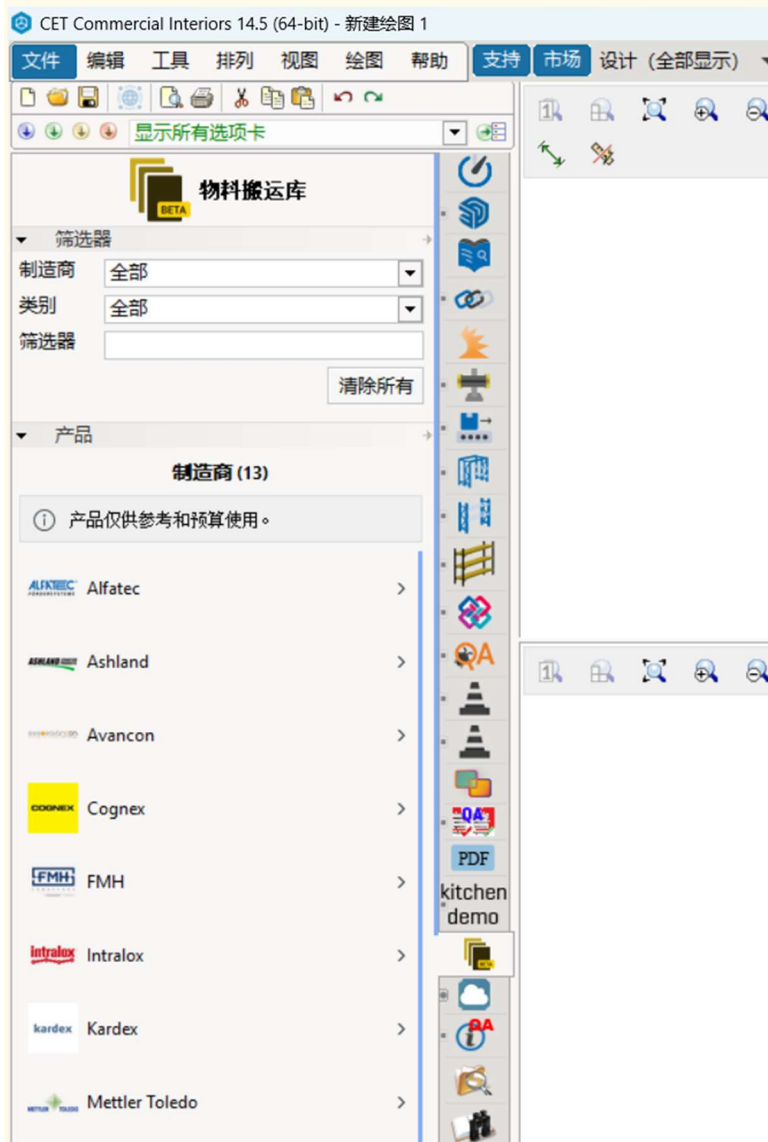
CET Commercial Interiors 14.5 (64-bit) - 新建绘图 1

文件 编辑 工具 排列 视图 绘图 帮助 支持 市场 设计（全部显示）

显示所有选项卡

BETA
物料搬运库

筛选器
制造商 全部
类别 全部
筛选器
清除所有

产品
制造商 (13)
产品仅供参考和预算使用。

ALFATEC Alfatec >
ASHLAND Ashland >
Avancon >
COGNEX Cognex >
FMH FMH >
intralox Intralox >
kardex Kardex >
METTLER TOLEDO Mettler Toledo >

QA
QA
PDF
kitchen demo
QA